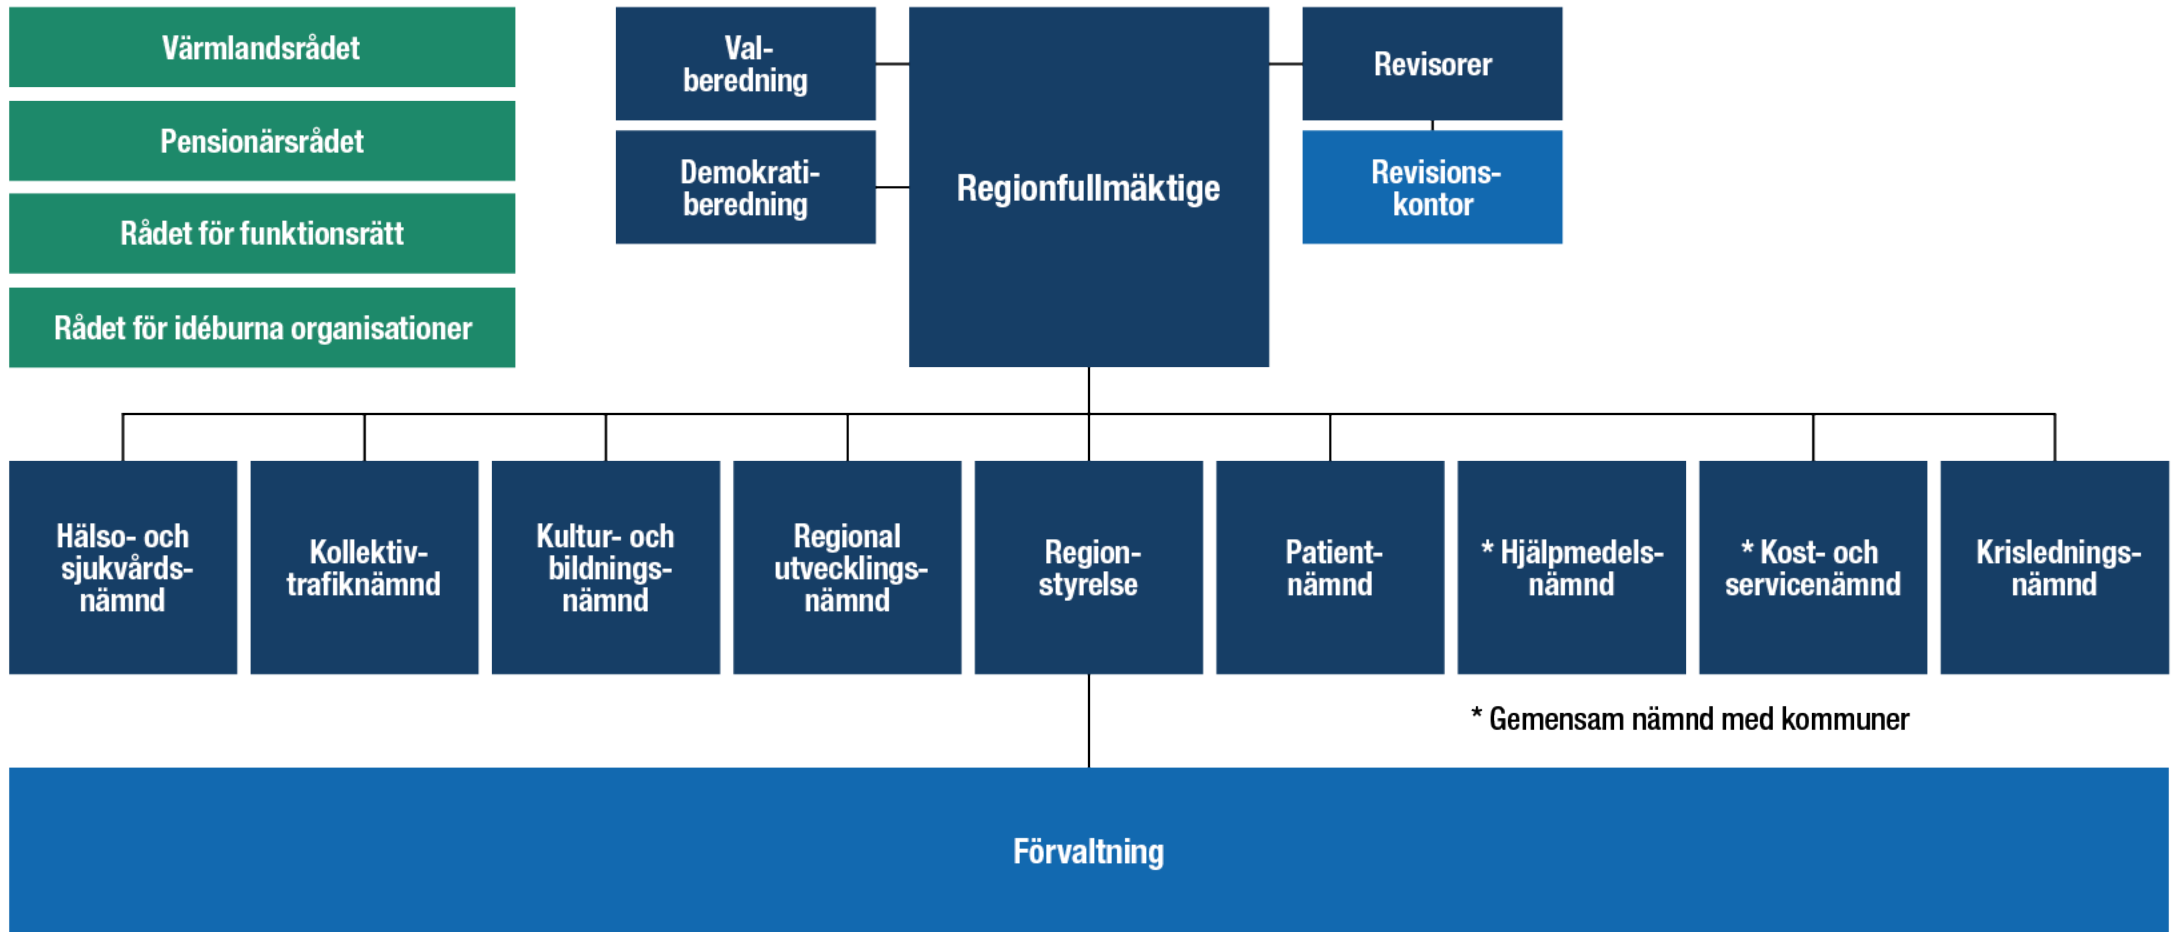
Värmlandsrådet

Pensionärsrådet

Rådet för funktionsrätt

Rådet för idéburna organisationer

Val-beredning

Demokrati-beredning

Regionfullmäktige

Revisorer

Revisions-kontor

Hälso- och sjukvårds-nämnd

Kollektiv-trafiknämnd

Kultur- och bildnings-nämnd

Regional utvecklings-nämnd

Region-styrelse

Patient-nämnd

* Hjälpmedels-nämnd

* Kost- och servicenämnd

Krisledningsnämnd

* Gemensam nämnd med kommuner

Förvaltning